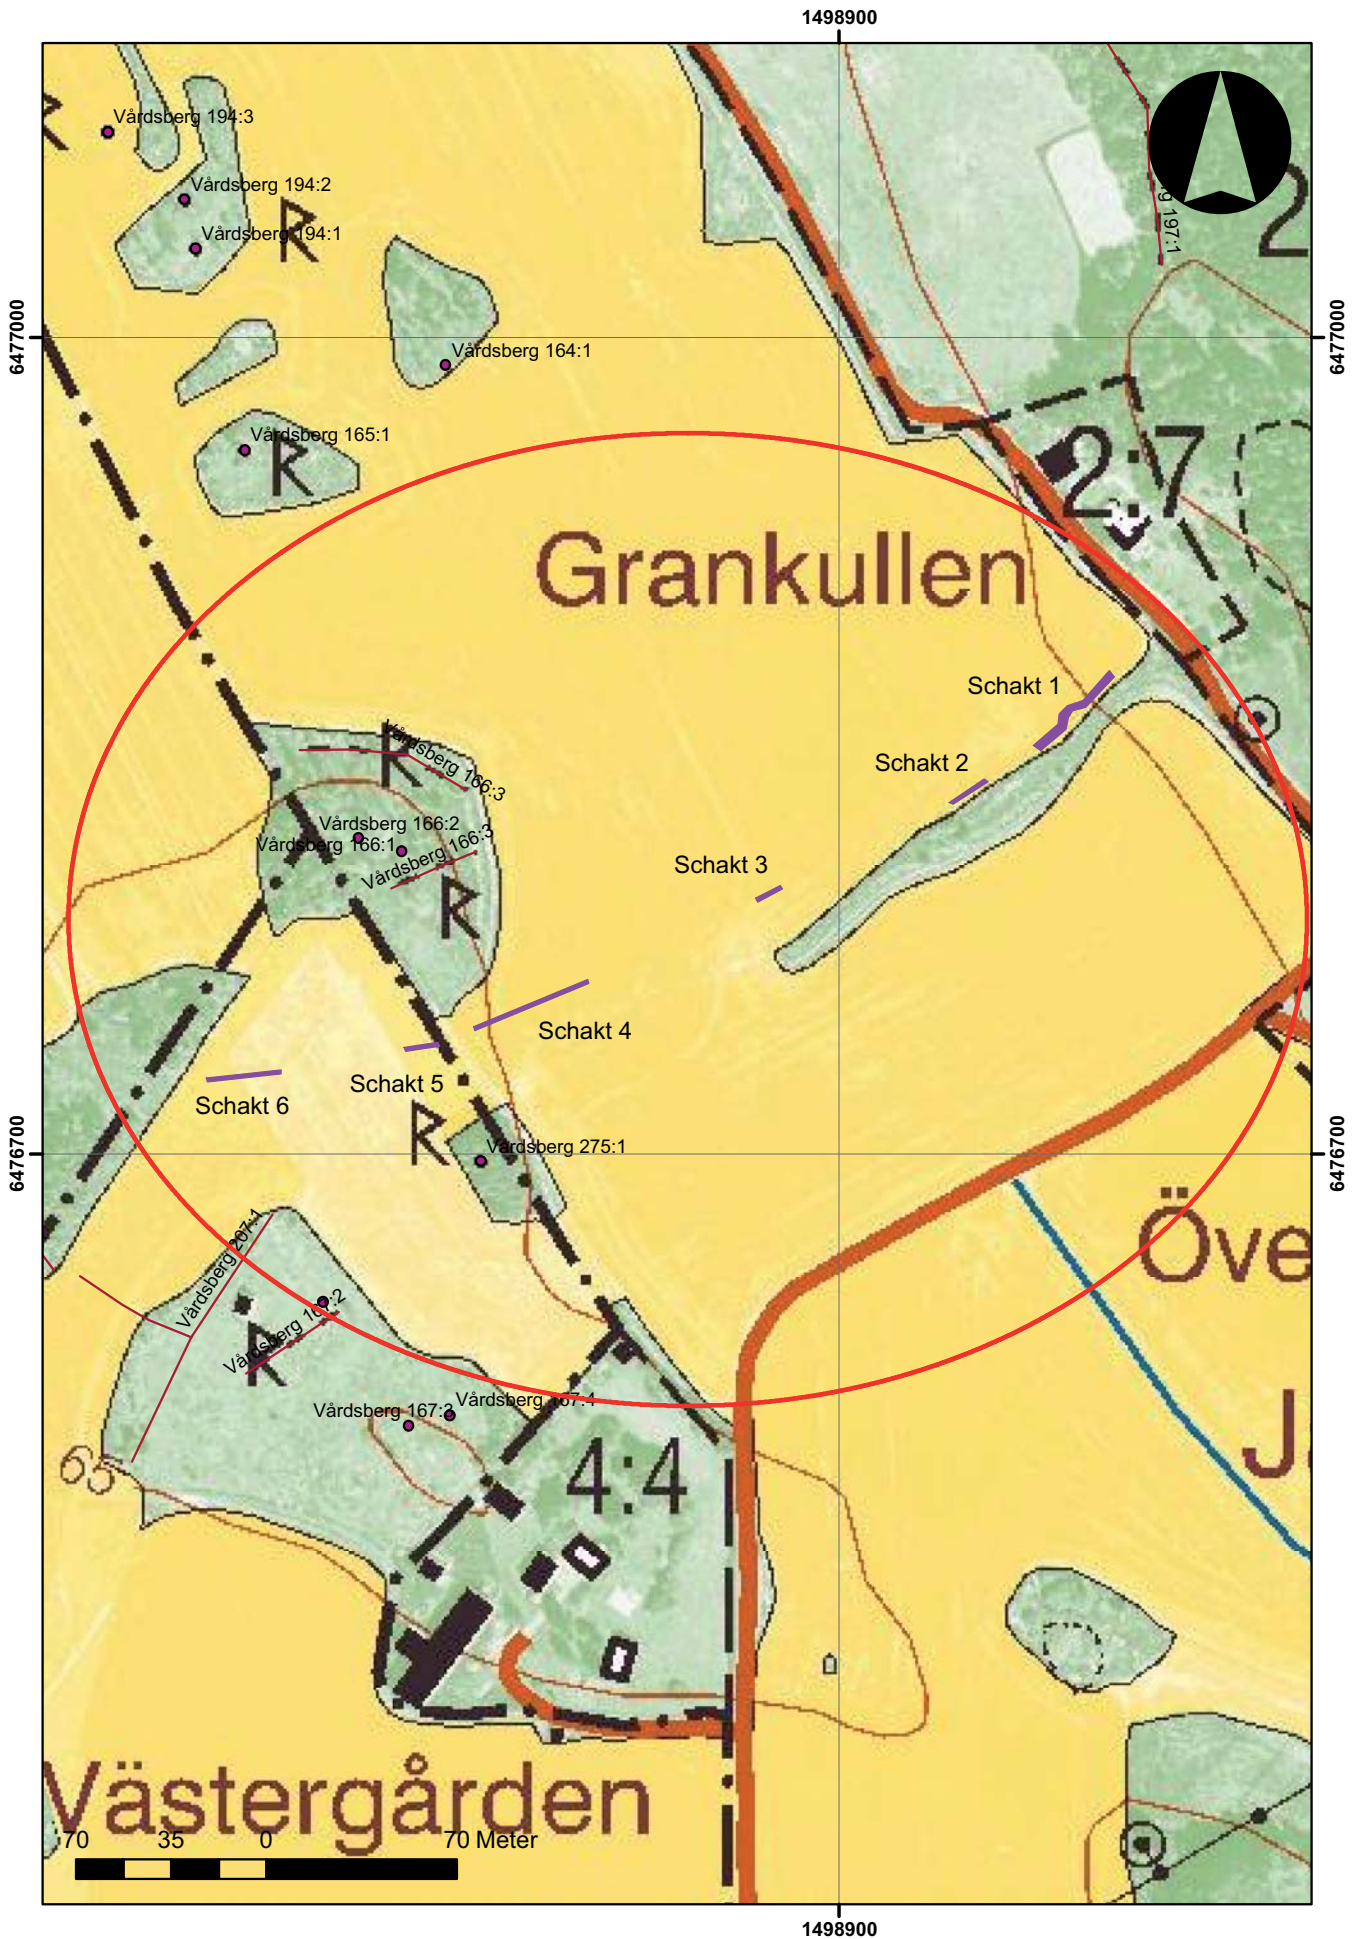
1498900

6477000

6477000

6476700

6476700

Vårdsberg 194:3

Vårdsberg 194:2

Vårdsberg 194:1

Vårdsberg 164:1

Vårdsberg 165:1

g 197:1

2

2:7

Grankullen

Schakt 1

Schakt 2

Schakt 3

Schakt 4

Schakt 5

Schakt 6

Vårdsberg 166:3

Vårdsberg 166:2

Vårdsberg 166:1

Vårdsberg 166:3

Vårdsberg 275:1

Vårdsberg 207:1

Vårdsberg 1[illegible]:2

Vårdsberg 167:2

Vårdsberg 167:1

Öve

J

65

4:4

Västergården

70 35 0 70 Meter

1498900